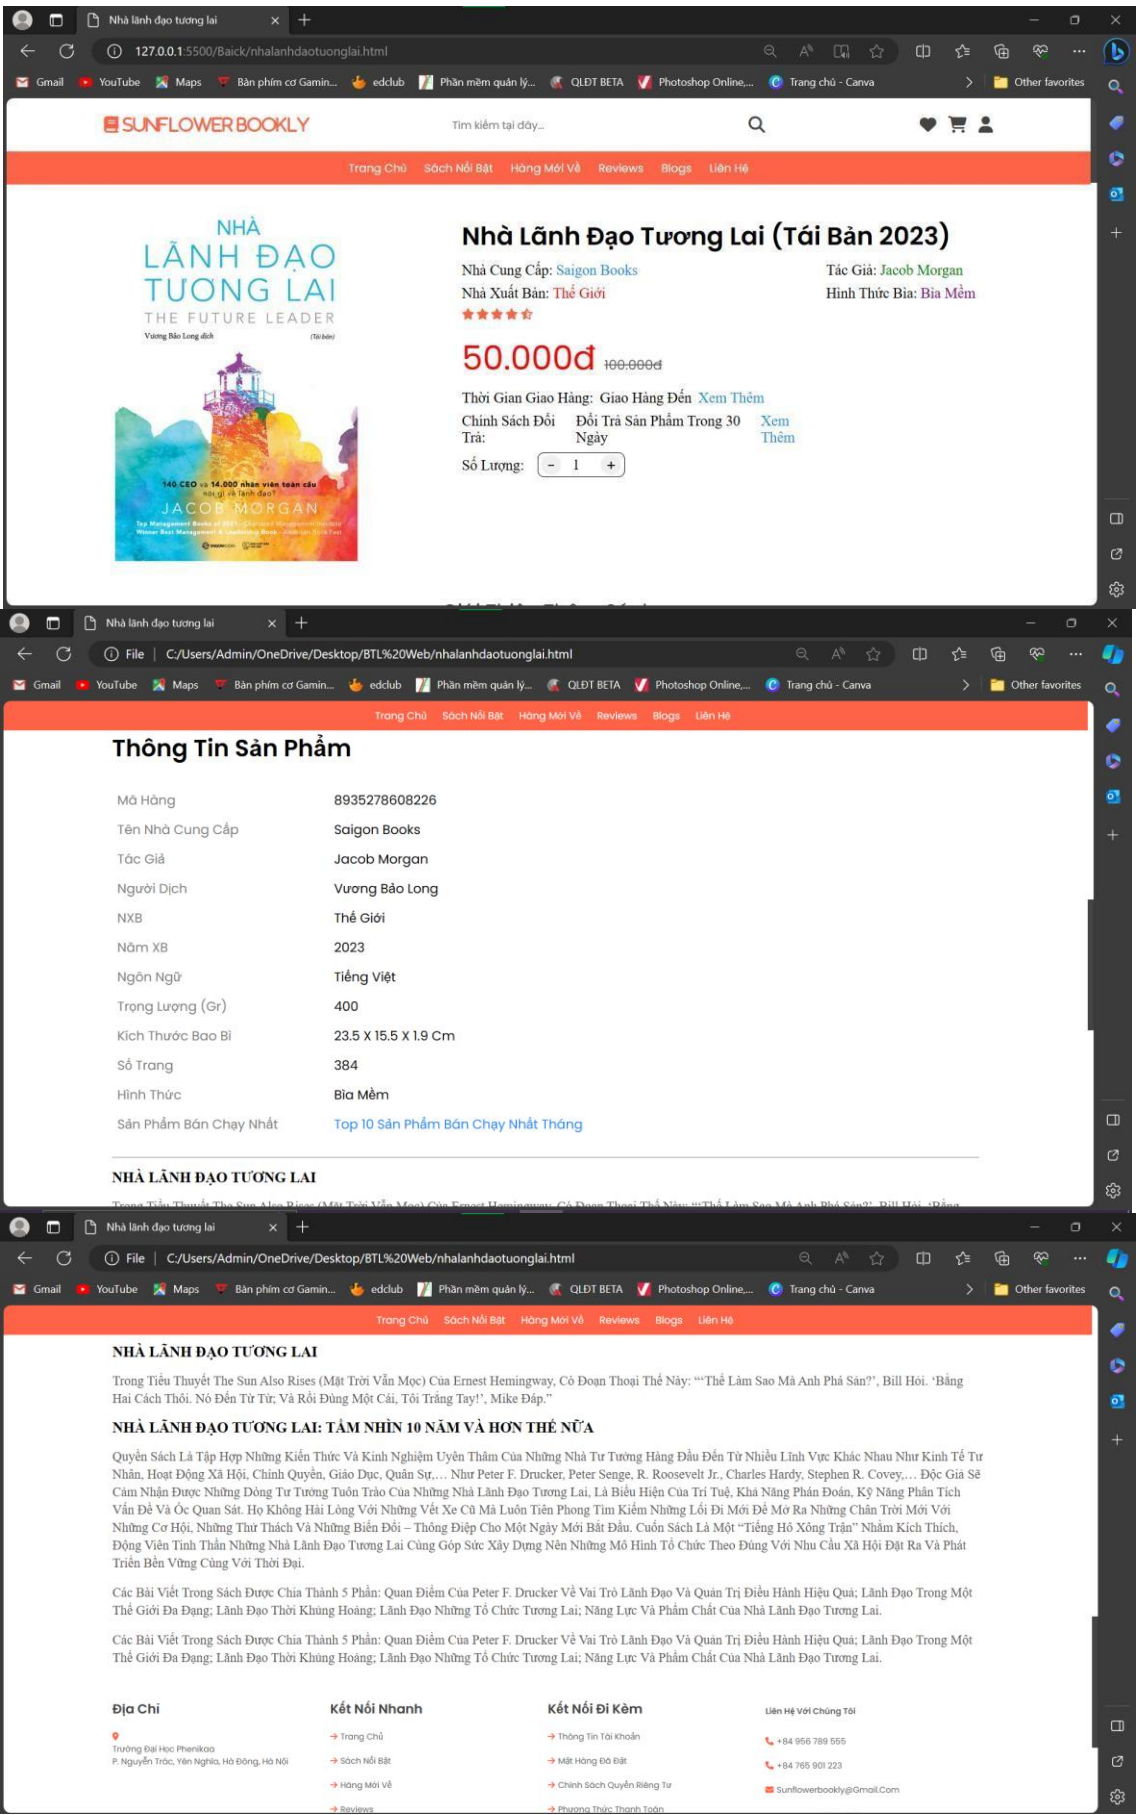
Nhà lãnh đạo tương lai
127.0.0.1:5500/Baick/nhalanhdaotuonglai.html
Gmail YouTube Maps Bàn phím cơ Gamin... edclub Phần mềm quản lý... QLĐT BETA Photoshop Online,... Trang chủ - Canva Other favorites

SUNFLOWER BOOKLY
Tìm kiếm tại đây...
Trang Chủ Sách Nổi Bật Hàng Mới Về Reviews Blogs Liên Hệ

NHÀ LÃNH ĐẠO TƯƠNG LAI
THE FUTURE LEADER
Vương Bảo Long dịch (Tái bản)
140 CEO và 14.000 nhân viên toàn cầu nói gì về lãnh đạo?
JACOB MORGAN

Nhà Lãnh Đạo Tương Lai (Tái Bản 2023)
Nhà Cung Cấp: Saigon Books
Tác Giả: Jacob Morgan
Nhà Xuất Bản: Thế Giới
Hình Thức Bìa: Bìa Mềm
50.000đ 100.000đ
Thời Gian Giao Hàng: Giao Hàng Đến Xem Thêm
Chính Sách Đổi Trả: Đổi Trả Sản Phẩm Trong 30 Ngày Xem Thêm
Số Lượng: - 1 +

Nhà lãnh đạo tương lai
File | C:/Users/Admin/OneDrive/Desktop/BTL%20Web/nhalanhdaotuonglai.html
Gmail YouTube Maps Bàn phím cơ Gamin... edclub Phần mềm quản lý... QLĐT BETA Photoshop Online,... Trang chủ - Canva Other favorites
Trang Chủ Sách Nổi Bật Hàng Mới Về Reviews Blogs Liên Hệ

Thông Tin Sản Phẩm

| Mã Hàng | 8935278608226 |
|---|---|
| Tên Nhà Cung Cấp | Saigon Books |
| Tác Giả | Jacob Morgan |
| Người Dịch | Vương Bảo Long |
| NXB | Thế Giới |
| Năm XB | 2023 |
| Ngôn Ngữ | Tiếng Việt |
| Trọng Lượng (Gr) | 400 |
| Kích Thước Bao Bì | 23.5 X 15.5 X 1.9 Cm |
| Số Trang | 384 |
| Hình Thức | Bìa Mềm |
| Sản Phẩm Bán Chạy Nhất | Top 10 Sản Phẩm Bán Chạy Nhất Tháng |

NHÀ LÃNH ĐẠO TƯƠNG LAI

Nhà lãnh đạo tương lai
File | C:/Users/Admin/OneDrive/Desktop/BTL%20Web/nhalanhdaotuonglai.html
Gmail YouTube Maps Bàn phím cơ Gamin... edclub Phần mềm quản lý... QLĐT BETA Photoshop Online,... Trang chủ - Canva Other favorites
Trang Chủ Sách Nổi Bật Hàng Mới Về Reviews Blogs Liên Hệ

NHÀ LÃNH ĐẠO TƯƠNG LAI
Trong Tiểu Thuyết The Sun Also Rises (Mặt Trời Vẫn Mọc) Của Ernest Hemingway, Có Đoạn Thoại Thế Này: "'Thế Làm Sao Mà Anh Phá Sản?', Bill Hỏi. 'Bằng Hai Cách Thôi. Nó Đến Từ Từ, Và Rồi Đùng Một Cái, Tôi Trắng Tay!', Mike Đáp."

NHÀ LÃNH ĐẠO TƯƠNG LAI: TẦM NHÌN 10 NĂM VÀ HƠN THẾ NỮA
Quyển Sách Là Tập Hợp Những Kiến Thức Và Kinh Nghiệm Uyên Thâm Của Những Nhà Tư Tưởng Hàng Đầu Đến Từ Nhiều Lĩnh Vực Khác Nhau Như Kinh Tế Tư Nhân, Hoạt Động Xã Hội, Chính Quyền, Giáo Dục, Quân Sự,… Như Peter F. Drucker, Peter Senge, R. Roosevelt Jr., Charles Hardy, Stephen R. Covey,… Độc Giả Sẽ Cảm Nhận Được Những Dòng Tư Tưởng Tuôn Trào Của Những Nhà Lãnh Đạo Tương Lai, Là Biểu Hiện Của Trí Tuệ, Khả Năng Phán Đoán, Kỹ Năng Phân Tích Vấn Đề Và Óc Quan Sát. Họ Không Hài Lòng Với Những Vết Xe Cũ Mà Luôn Tiên Phong Tìm Kiếm Những Lối Đi Mới Để Mở Ra Những Chân Trời Mới Với Những Cơ Hội, Những Thử Thách Và Những Biến Đổi – Thông Điệp Cho Một Ngày Mới Bắt Đầu. Cuốn Sách Là Một "Tiếng Hô Xông Trận" Nhằm Kích Thích, Động Viên Tinh Thần Những Nhà Lãnh Đạo Tương Lai Cùng Góp Sức Xây Dựng Nên Những Mô Hình Tổ Chức Theo Đúng Với Nhu Cầu Xã Hội Đặt Ra Và Phát Triển Bền Vững Cùng Với Thời Đại.

Các Bài Viết Trong Sách Được Chia Thành 5 Phần: Quan Điểm Của Peter F. Drucker Về Vai Trò Lãnh Đạo Và Quản Trị Điều Hành Hiệu Quả; Lãnh Đạo Trong Một Thế Giới Đa Dạng; Lãnh Đạo Thời Khủng Hoảng; Lãnh Đạo Những Tổ Chức Tương Lai; Năng Lực Và Phẩm Chất Của Nhà Lãnh Đạo Tương Lai.

Các Bài Viết Trong Sách Được Chia Thành 5 Phần: Quan Điểm Của Peter F. Drucker Về Vai Trò Lãnh Đạo Và Quản Trị Điều Hành Hiệu Quả; Lãnh Đạo Trong Một Thế Giới Đa Dạng; Lãnh Đạo Thời Khủng Hoảng; Lãnh Đạo Những Tổ Chức Tương Lai; Năng Lực Và Phẩm Chất Của Nhà Lãnh Đạo Tương Lai.

Địa Chỉ
Trường Đại Học Phenikaa
P. Nguyễn Trác, Yên Nghĩa, Hà Đông, Hà Nội

Kết Nối Nhanh
→ Trang Chủ
→ Sách Nổi Bật
→ Hàng Mới Về
→ Reviews

Kết Nối Đi Kèm
→ Thông Tin Tài Khoản
→ Mặt Hàng Đã Đặt
→ Chính Sách Quyền Riêng Tư
→ Phương Thức Thanh Toán

Liên Hệ Với Chúng Tôi
+84 956 789 555
+84 765 901 223
Sunflowerbookly@Gmail.Com